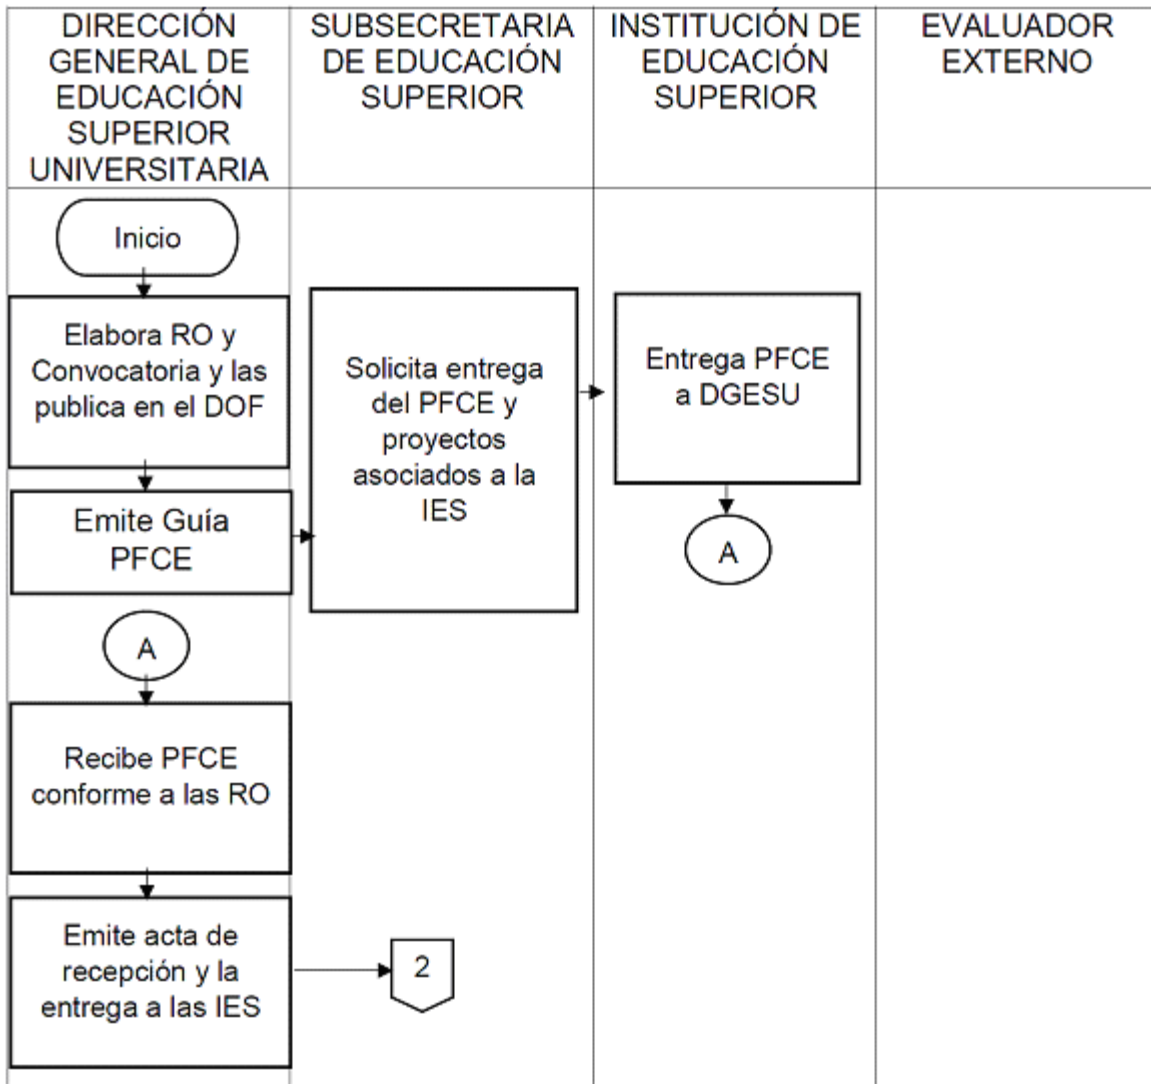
| DIRECCIÓN GENERAL DE EDUCACIÓN SUPERIOR UNIVERSITARIA | SUBSECRETARIA DE EDUCACIÓN SUPERIOR | INSTITUCIÓN DE EDUCACIÓN SUPERIOR | EVALUADOR EXTERNO |
|---|---|---|---|

Inicio

Elabora RO y Convocatoria y las publica en el DOF

Emite Guía PFCE

Solicita entrega del PFCE y proyectos asociados a la IES

Entrega PFCE a DGESU

A

A

Recibe PFCE conforme a las RO

Emite acta de recepción y la entrega a las IES

2